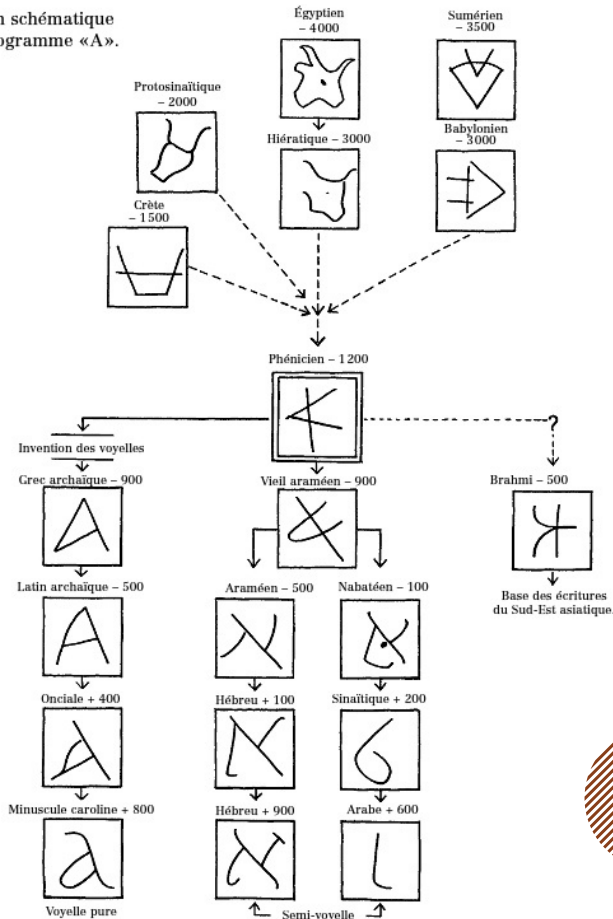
n schématique
ogramme «A».

Égyptien
– 4000

Sumérien
– 3500

Protosinaïtique
– 2000

Hiératique – 3000

Babylonien
– 3000

Crète
– 1500

Phénicien – 1200

?

Invention des voyelles

Grec archaïque – 900

Vieil araméen – 900

Brahmi – 500

Latin archaïque – 500

Araméen – 500

Nabatéen – 100

Base des écritures
du Sud-Est asiatique

Onciale + 400

Hébreu + 100

Sinaïtique + 200

Minuscule caroline + 800

Hébreu + 900

Arabe + 600

Voyelle pure

Semi-voyelle